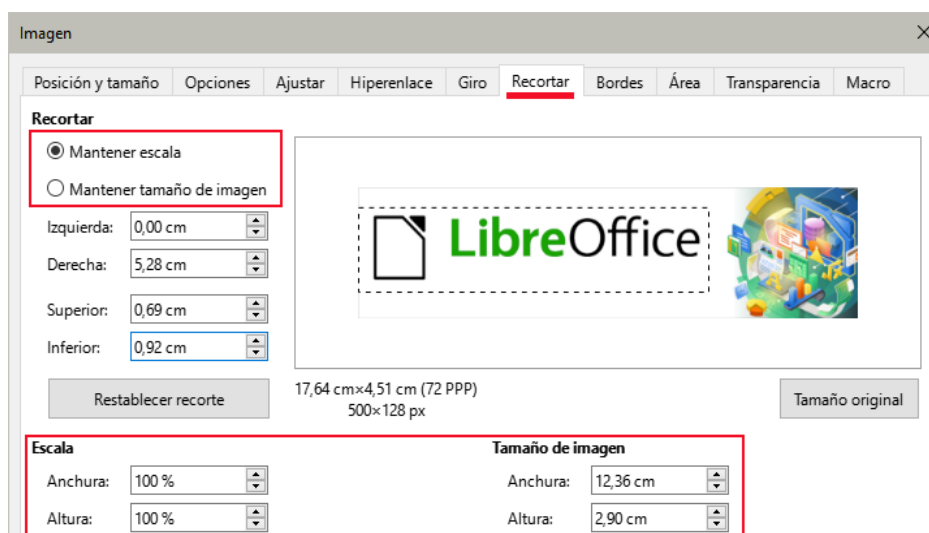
Imagen

Posición y tamaño | Opciones | Ajustar | Hiperenlace | Giro | Recortar | Bordes | Área | Transparencia | Macro

Recortar

Mantener escala

Mantener tamaño de imagen

Izquierda: 0,00 cm

Derecha: 5,28 cm

Superior: 0,69 cm

Inferior: 0,92 cm

LibreOffice

Restablecer recorte

17,64 cm×4,51 cm (72 PPP)
500×128 px

Tamaño original

Escala

Anchura: 100 %

Altura: 100 %

Tamaño de imagen

Anchura: 12,36 cm

Altura: 2,90 cm